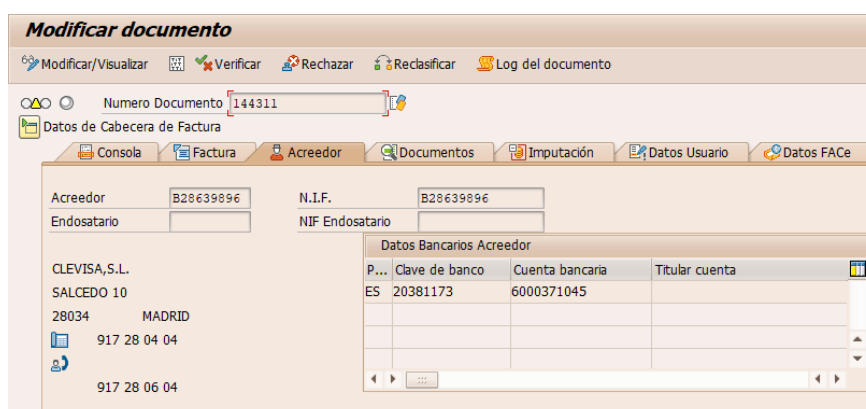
Modificar documento

Modificar/Visualizar Verificar Rechazar Reclasificar Log del documento

Numero Documento 144311

Datos de Cabecera de Factura

Consola | Factura | Acreedor | Documentos | Imputación | Datos Usuario | Datos FACe

Acreedor B28639896
N.I.F. B28639896
Endosatario
NIF Endosatario

Datos Bancarios Acreedor

| P... | Clave de banco | Cuenta bancaria | Titular cuenta |
|---|---|---|---|
| ES | 20381173 | 6000371045 | |

CLEVISA,S.L.
SALCEDO 10
28034 MADRID
917 28 04 04

917 28 06 04